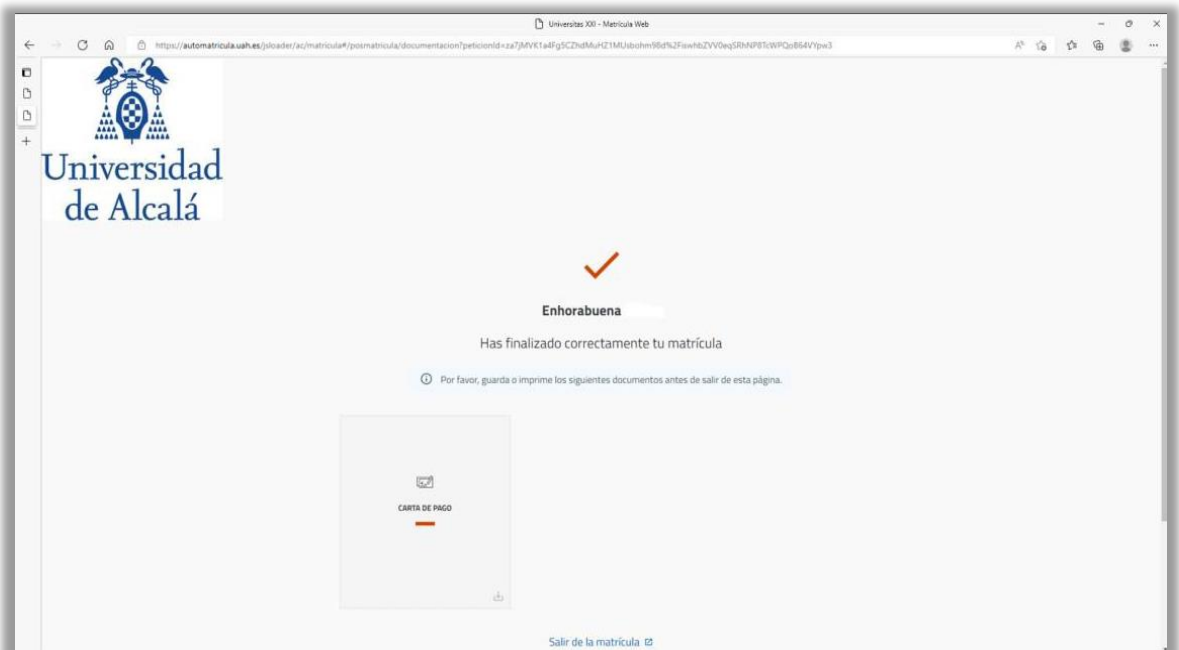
Universitas XXI - Matrícula Web

https://automatricula.uah.es/jsloader/ac/matricula#/posmatricula/documentacion?peticionId=za7jMVK1a4Fg5CZhdMuHZ1MUsbohm98d%2FiswhbZVV0eqSRhNP8TcWPQoB64VYpw3

Universidad de Alcalá

Enhorabuena

Has finalizado correctamente tu matrícula

Por favor, guarda o imprime los siguientes documentos antes de salir de esta página.

CARTA DE PAGO

Salir de la matrícula